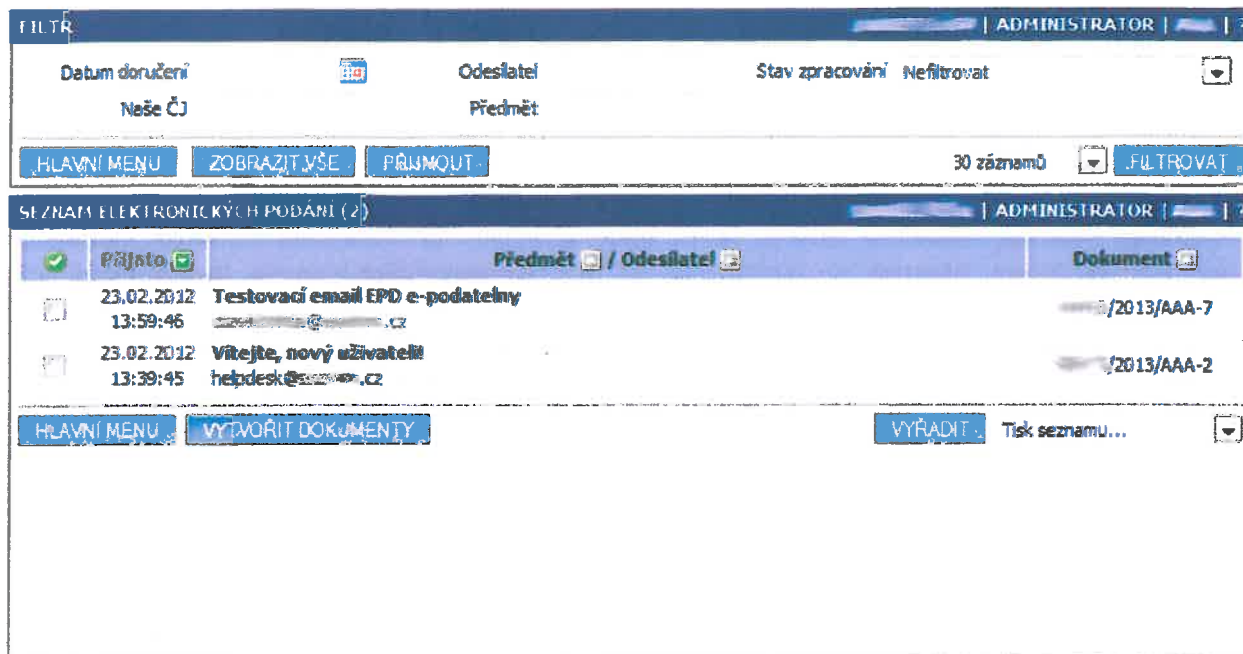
FILTR | ADMINISTRATOR | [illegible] | ?

Datum doručení
Odesílatel
Stav zpracování Nefiltrovat
Naše ČJ
Předmět

HLAVNÍ MENU ZOBRAZIT VŠE PŘIJMOUT 30 záznamů FILTROVAT

SEZNAM ELEKTRONICKÝCH PODÁNÍ (2) | ADMINISTRATOR | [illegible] | ?

| | Přijato | Předmět / Odesílatel | Dokument |
|---|---|---|---|
| | 23.02.2012 13:59:46 | Testovací email EPD e-podatelny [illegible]@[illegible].cz | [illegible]/2013/AAA-7 |
| | 23.02.2012 13:39:45 | Vítejte, nový uživateli! helpdesk@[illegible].cz | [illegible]/2013/AAA-2 |

HLAVNÍ MENU VYTVOŘIT DOKUMENTY VYŘADIT Tisk seznamu...